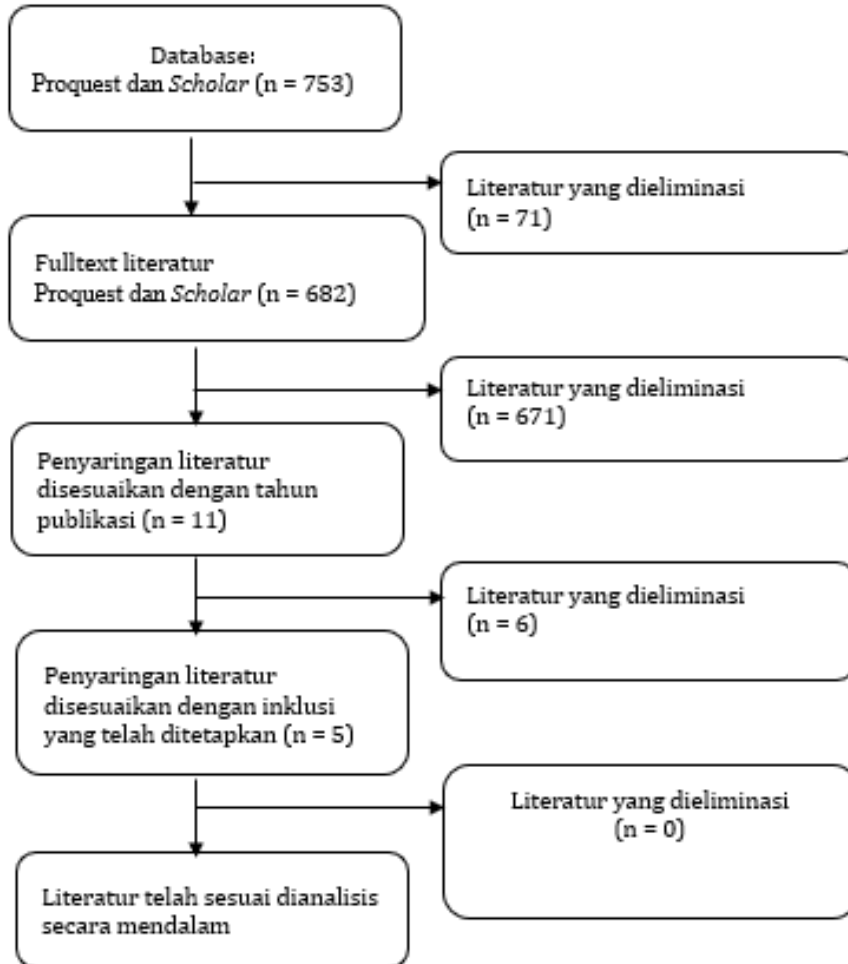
Database:
Proquest dan *Scholar* (n = 753)

Literatur yang dieliminasi
(n = 71)

Fulltext literatur
Proquest dan *Scholar* (n = 682)

Literatur yang dieliminasi
(n = 671)

Penyaringan literatur disesuaikan dengan tahun publikasi (n = 11)

Literatur yang dieliminasi
(n = 6)

Penyaringan literatur disesuaikan dengan inklusi yang telah ditetapkan (n = 5)

Literatur yang dieliminasi
(n = 0)

Literatur telah sesuai dianalisis secara mendalam